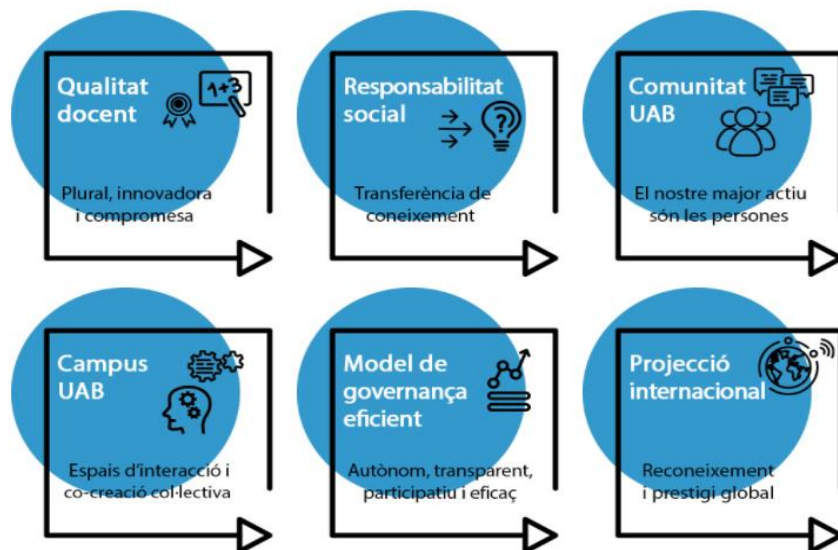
Qualitat docent

1+3

Plural, innovadora i compromesa

Responsabilitat social

?

Transferència de coneixement

Comunitat UAB

El nostre major actiu són les persones

Campus UAB

Espais d'interacció i co-creació col·lectiva

Model de governança eficient

Autònom, transparent, participatiu i eficaç

Projecció internacional

Reconeixement i prestigi global